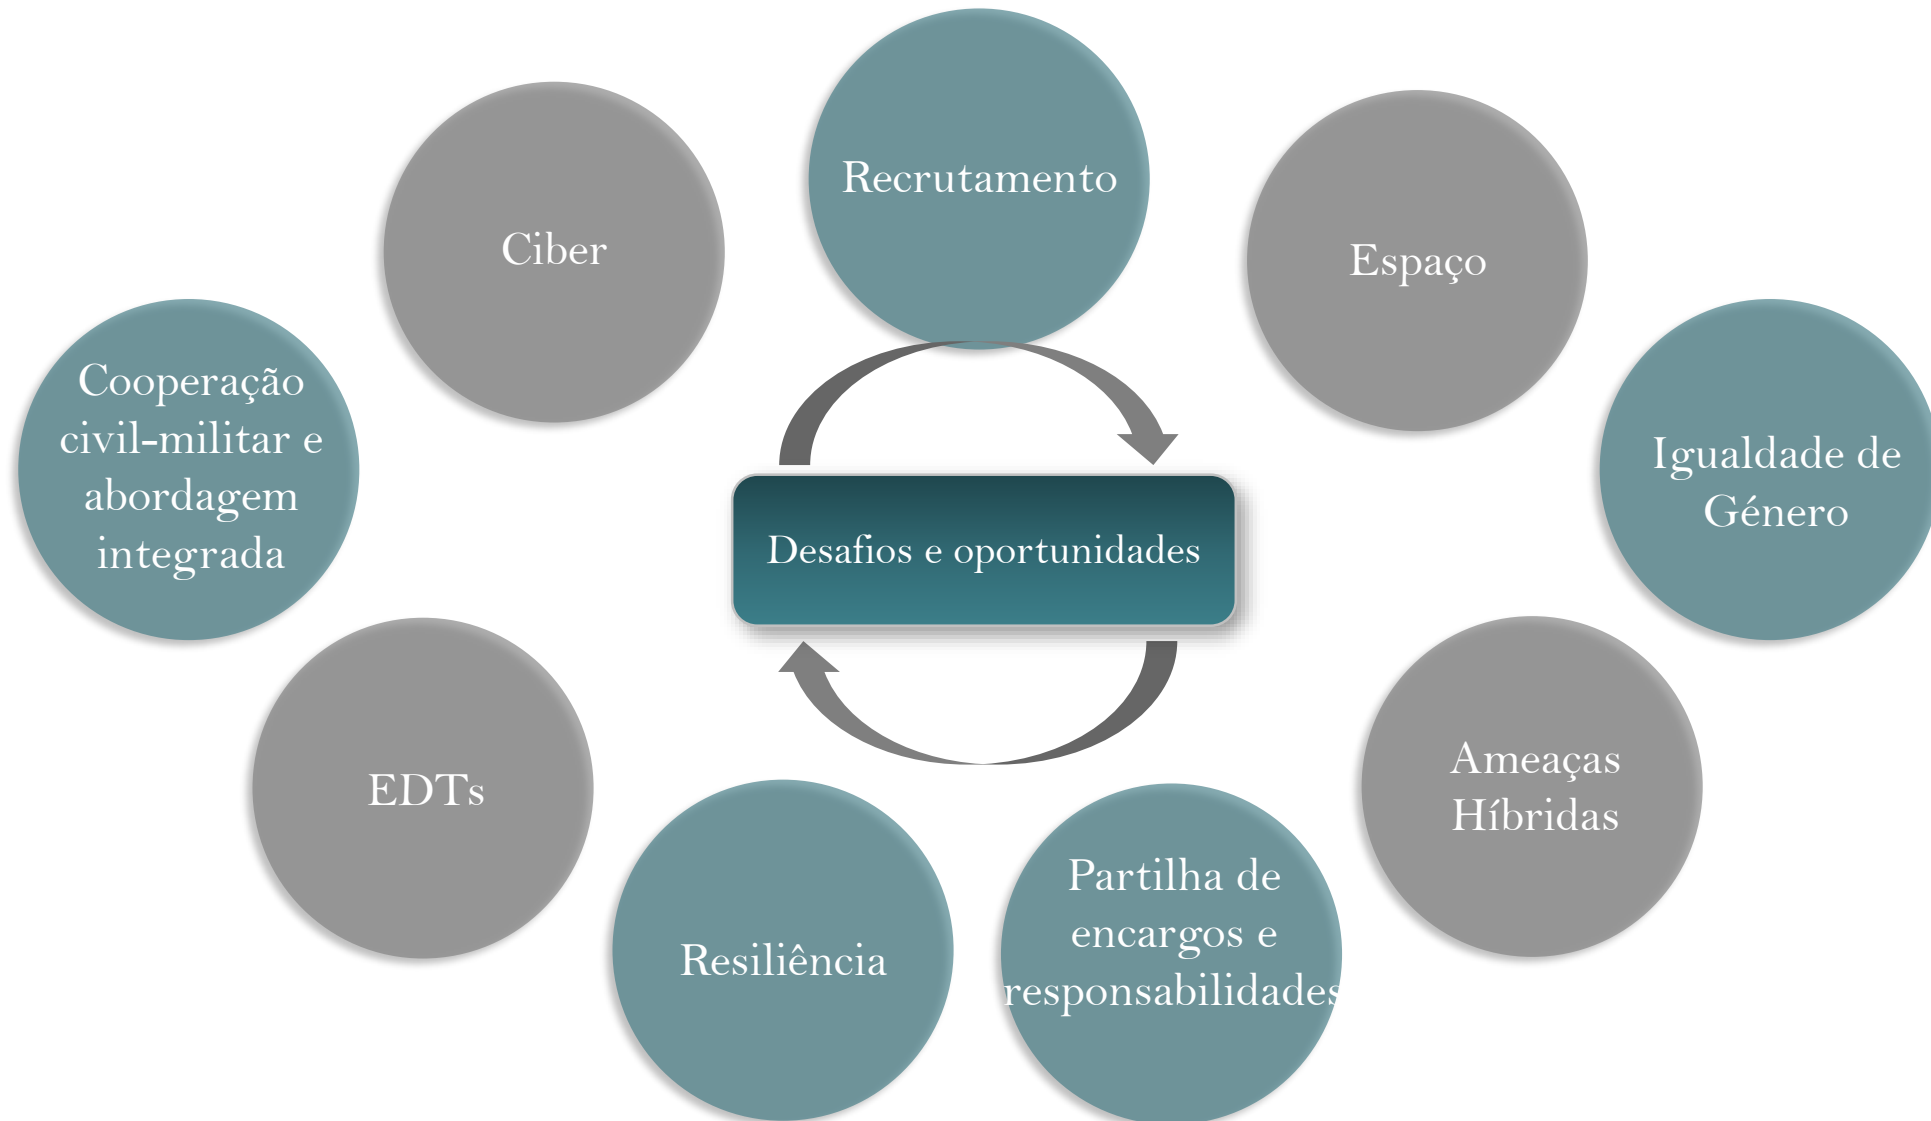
Recrutamento

Ciber

Espaço

Cooperação civil-militar e abordagem integrada

Desafios e oportunidades

Igualdade de Género

EDTs

Ameaças Híbridas

Resiliência

Partilha de encargos e responsabilidades